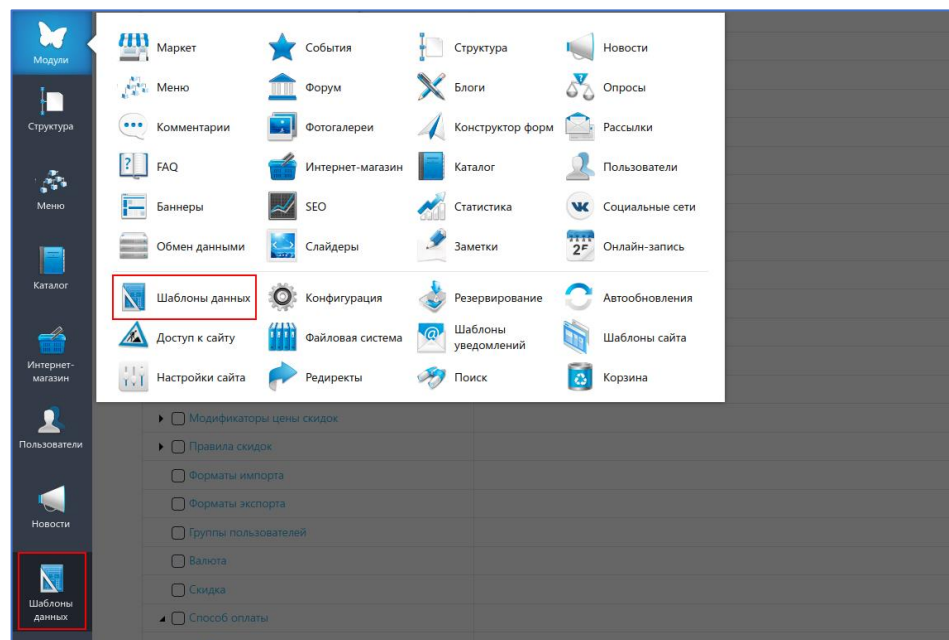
Модули

Структура

Меню

Каталог

Интернет-магазин

Пользователи

Новости

Шаблоны данных

Маркет
События
Структура
Новости

Меню
Форум
Блоги
Опросы

Комментарии
Фотогалереи
Конструктор форм
Рассылки

FAQ
Интернет-магазин
Каталог
Пользователи

Баннеры
SEO
Статистика
Социальные сети

Обмен данными
Слайдеры
Заметки
Онлайн-запись

Шаблоны данных
Конфигурация
Резервирование
Автообновления

Доступ к сайту
Файловая система
Шаблоны уведомлений
Шаблоны сайта

Настройки сайта
Редиректы
Поиск
Корзина

Модификаторы цены скидок
Правила скидок
Форматы импорта
Форматы экспорта
Группы пользователей
Валюта
Скидка
Способ оплаты